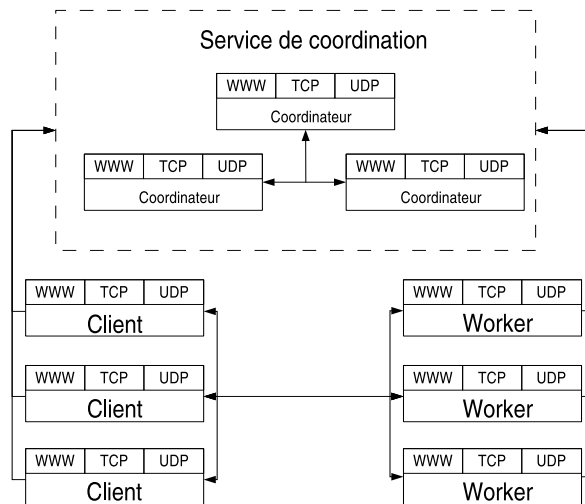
Service de coordination

WWW TCP UDP
Coordinateur

WWW TCP UDP
Coordinateur

WWW TCP UDP
Coordinateur

WWW TCP UDP
Client

WWW TCP UDP
Client

WWW TCP UDP
Client

WWW TCP UDP
Worker

WWW TCP UDP
Worker

WWW TCP UDP
Worker